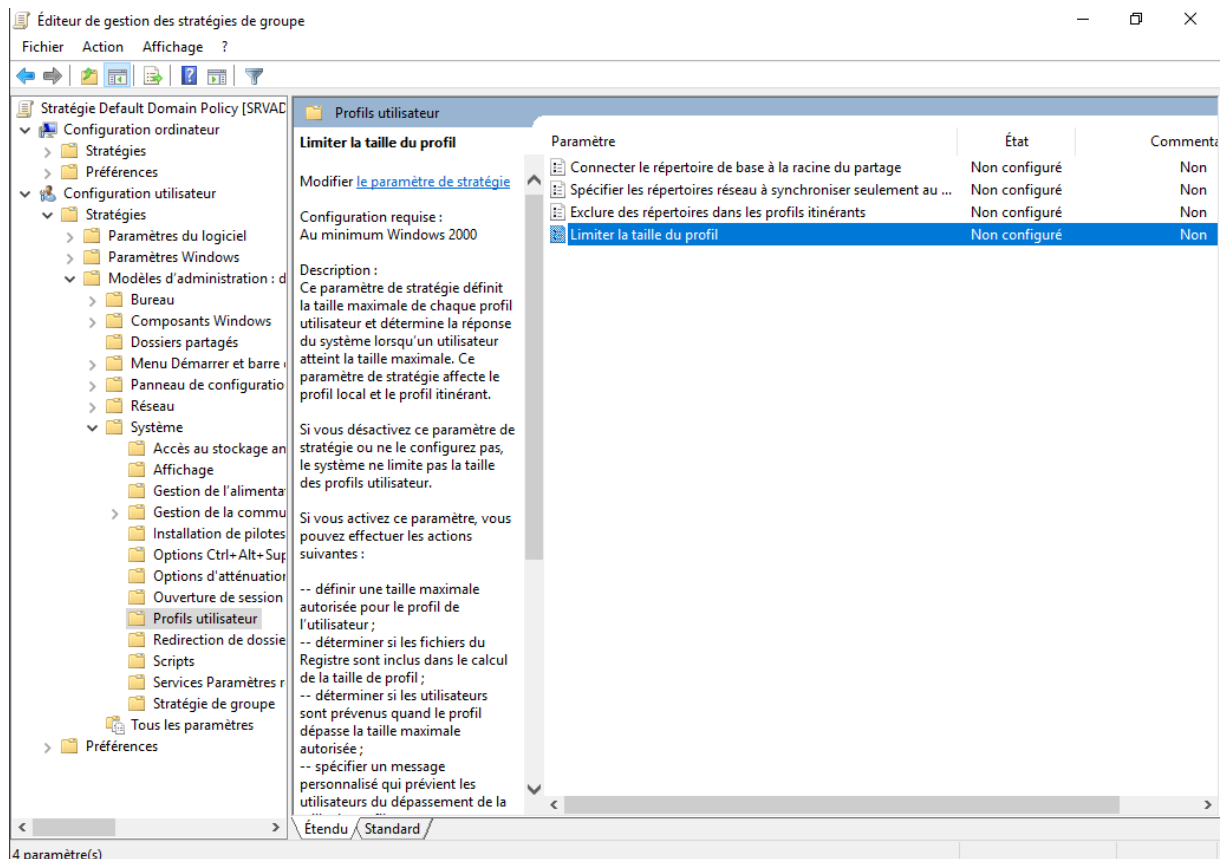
Éditeur de gestion des stratégies de groupe

Fichier Action Affichage ?

Stratégie Default Domain Policy [SRVAD
Configuration ordinateur
Stratégies
Préférences
Configuration utilisateur
Stratégies
Paramètres du logiciel
Paramètres Windows
Modèles d'administration : d
Bureau
Composants Windows
Dossiers partagés
Menu Démarrer et barre
Panneau de configuratio
Réseau
Système
Accès au stockage an
Affichage
Gestion de l'alimenta
Gestion de la commu
Installation de pilotes
Options Ctrl+Alt+Sup
Options d'atténuation
Ouverture de session
Profils utilisateur
Redirection de dossie
Scripts
Services Paramètres r
Stratégie de groupe
Tous les paramètres
Préférences

Profils utilisateur

Limiter la taille du profil

Modifier le paramètre de stratégie

Configuration requise :
Au minimum Windows 2000

Description :
Ce paramètre de stratégie définit la taille maximale de chaque profil utilisateur et détermine la réponse du système lorsqu'un utilisateur atteint la taille maximale. Ce paramètre de stratégie affecte le profil local et le profil itinérant.

Si vous désactivez ce paramètre de stratégie ou ne le configurez pas, le système ne limite pas la taille des profils utilisateur.

Si vous activez ce paramètre, vous pouvez effectuer les actions suivantes :

-- définir une taille maximale autorisée pour le profil de l'utilisateur ;
-- déterminer si les fichiers du Registre sont inclus dans le calcul de la taille de profil ;
-- déterminer si les utilisateurs sont prévenus quand le profil dépasse la taille maximale autorisée ;
-- spécifier un message personnalisé qui prévient les utilisateurs du dépassement de la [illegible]

| Paramètre | État | Commenta |
|---|---|---|
| Connecter le répertoire de base à la racine du partage | Non configuré | Non |
| Spécifier les répertoires réseau à synchroniser seulement au ... | Non configuré | Non |
| Exclure des répertoires dans les profils itinérants | Non configuré | Non |
| Limiter la taille du profil | Non configuré | Non |

Étendu Standard

4 paramètre(s)